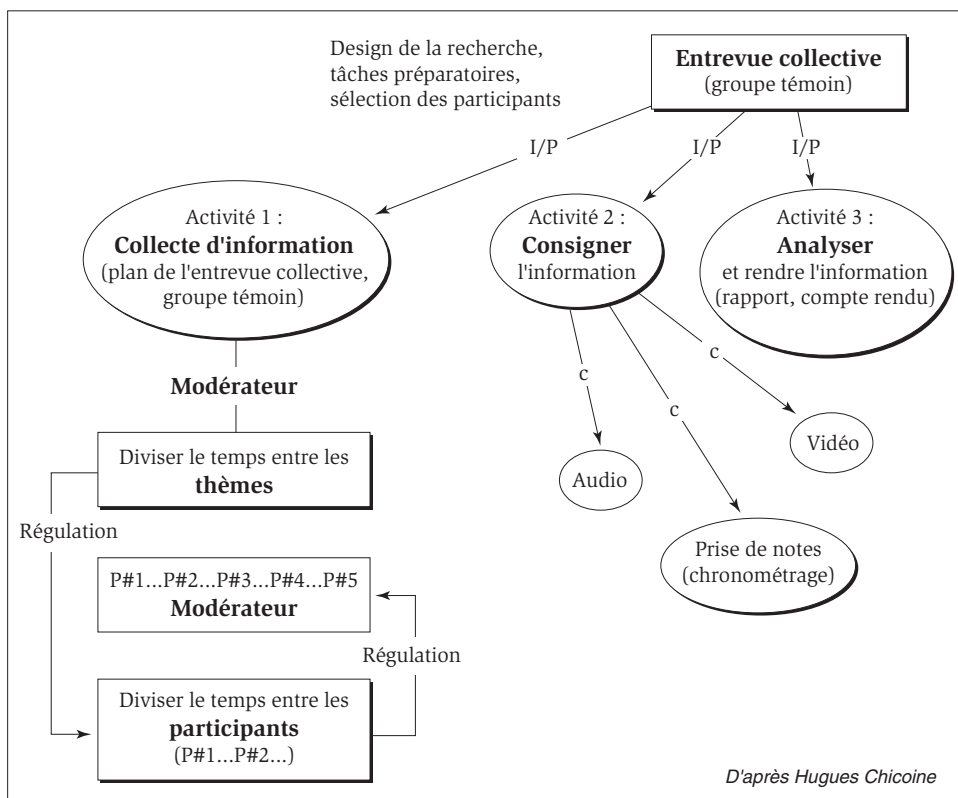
Design de la recherche, tâches préparatoires, sélection des participants

**Entrevue collective**
(groupe témoin)

I/P

I/P

I/P

Activité 1 :
**Collecte d'information**
(plan de l'entrevue collective, groupe témoin)

Activité 2 :
**Consigner**
l'information

Activité 3 :
**Analyser**
et rendre l'information
(rapport, compte rendu)

**Modérateur**

c

c

c

Vidéo

Audio

Diviser le temps entre les **thèmes**

Régulation

Prise de notes
(chronométrage)

P#1…P#2…P#3…P#4…P#5
**Modérateur**

Régulation

Diviser le temps entre les **participants**
(P#1…P#2…)

D'après Hugues Chicoine